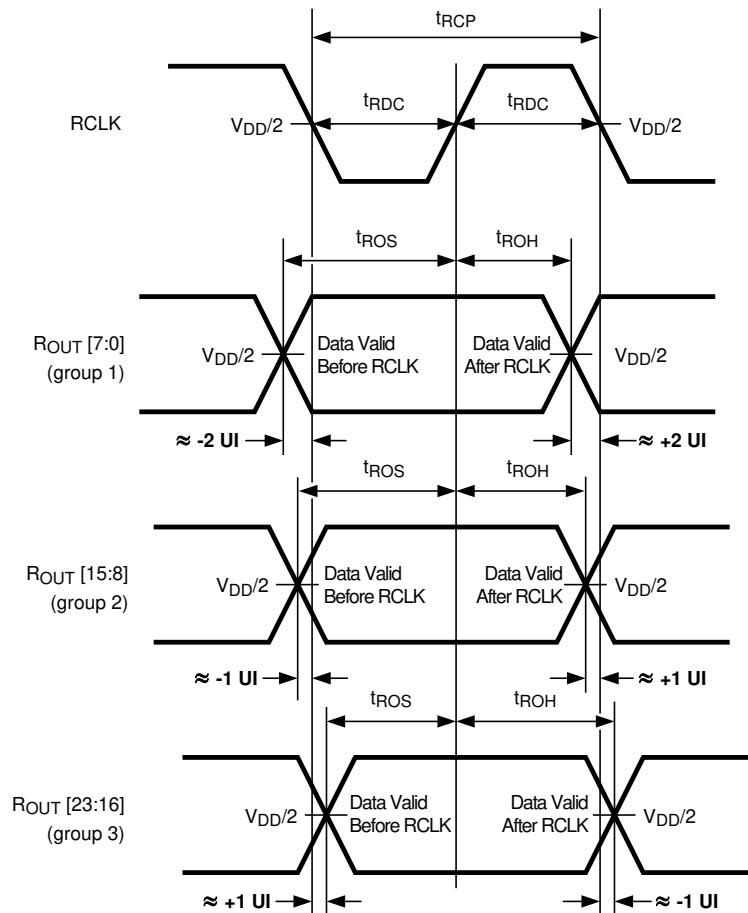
$t_{RCP}$

RCLK

$V_{DD}/2$

$t_{RDC}$

$t_{RDC}$

$V_{DD}/2$

$t_{ROS}$

$t_{ROH}$

$R_{OUT}$ [7:0] (group 1)

$V_{DD}/2$

Data Valid Before RCLK

Data Valid After RCLK

$V_{DD}/2$

≈ -2 UI

≈ +2 UI

$t_{ROS}$

$t_{ROH}$

$R_{OUT}$ [15:8] (group 2)

$V_{DD}/2$

Data Valid Before RCLK

Data Valid After RCLK

$V_{DD}/2$

≈ -1 UI

≈ +1 UI

$t_{ROS}$

$t_{ROH}$

$R_{OUT}$ [23:16] (group 3)

$V_{DD}/2$

Data Valid Before RCLK

Data Valid After RCLK

$V_{DD}/2$

≈ +1 UI

≈ -1 UI